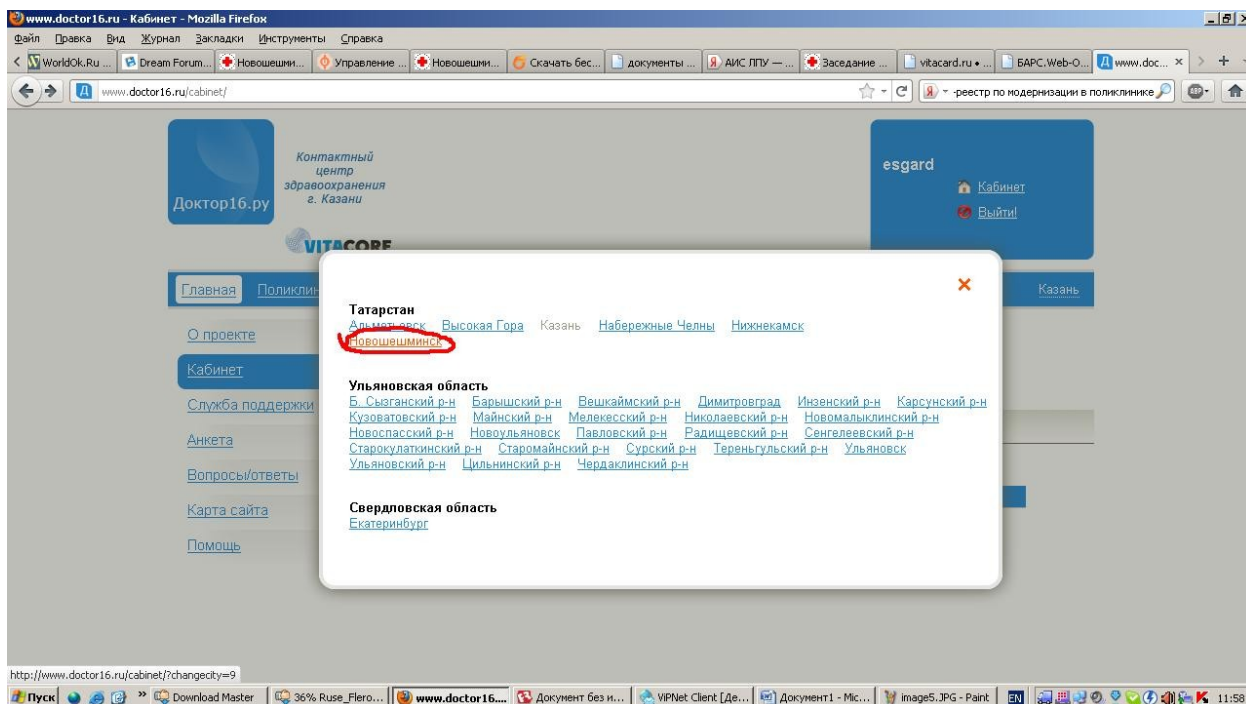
www.doctor16.ru - Кабинет - Mozilla Firefox

Файл Правка Вид Журнал Закладки Инструменты Справка

WorldOk.Ru ... Dream Forum... Новошешми... Управление ... Новошешми... Скачать бес... документы ... АИС ЛПУ — ... Заседание ... vitacard.ru • ... БАРС.Web-О... www.doc... ×

www.doctor16.ru/cabinet/

реестр по модернизации в поликлинике

Доктор16.ру

Контактный центр здравоохранения г. Казани

VITACORE

esgard

Кабинет

Выйти!

Главная Поликли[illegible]

Казань

О проекте

Кабинет

Служба поддержки

Анкета

Вопросы/ответы

Карта сайта

Помощь

×

Татарстан

Альметьевск Высокая Гора Казань Набережные Челны Нижнекамск

Новошешминск

Ульяновская область

Б. Сызганский р-н Барышский р-н Вешкаймский р-н Димитровград Инзенский р-н Карсунский р-н Кузоватовский р-н Майнский р-н Мелекесский р-н Николаевский р-н Новомалыклинский р-н Новоспасский р-н Новоульяновск Павловский р-н Радищевский р-н Сенгелеевский р-н Старокулаткинский р-н Старомайнский р-н Сурский р-н Тереньгульский р-н Ульяновск Ульяновский р-н Цильнинский р-н Чердаклинский р-н

Свердловская область

Екатеринбург

http://www.doctor16.ru/cabinet/?changecity=9

Пуск Download Master 36% Ruse_Flero... www.doctor16.... Документ без и... ViPNet Client [Де... Документ1 - Mic... image5.JPG - Paint EN 11:58